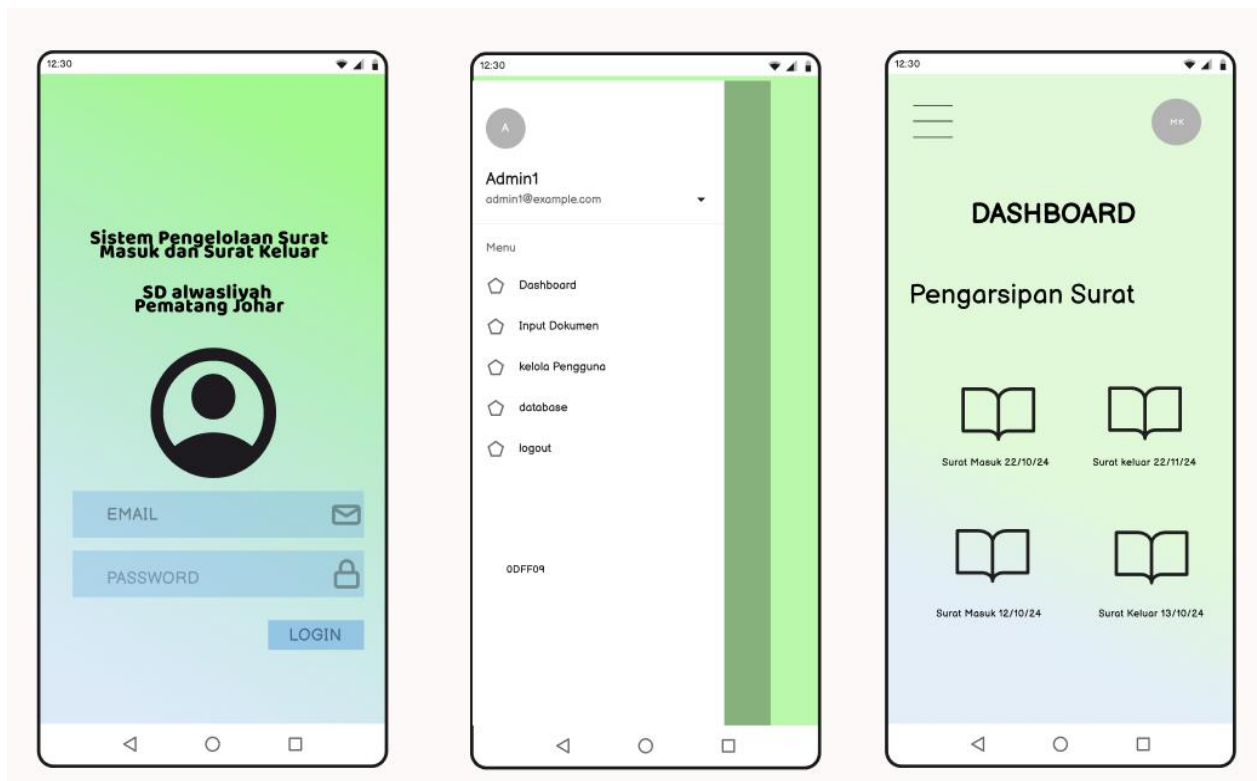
12:30

Sistem Pengelolaan Surat Masuk dan Surat Keluar

SD alwasliyah Pematang Johar

EMAIL

PASSWORD

LOGIN

12:30

A

Admin1
admin1@example.com

Menu

Dashboard

Input Dokumen

kelola Pengguna

database

logout

0DFF09

12:30

MK

DASHBOARD

Pengarsipan Surat

Surat Masuk 22/10/24

Surat keluar 22/11/24

Surat Masuk 12/10/24

Surat Keluar 13/10/24